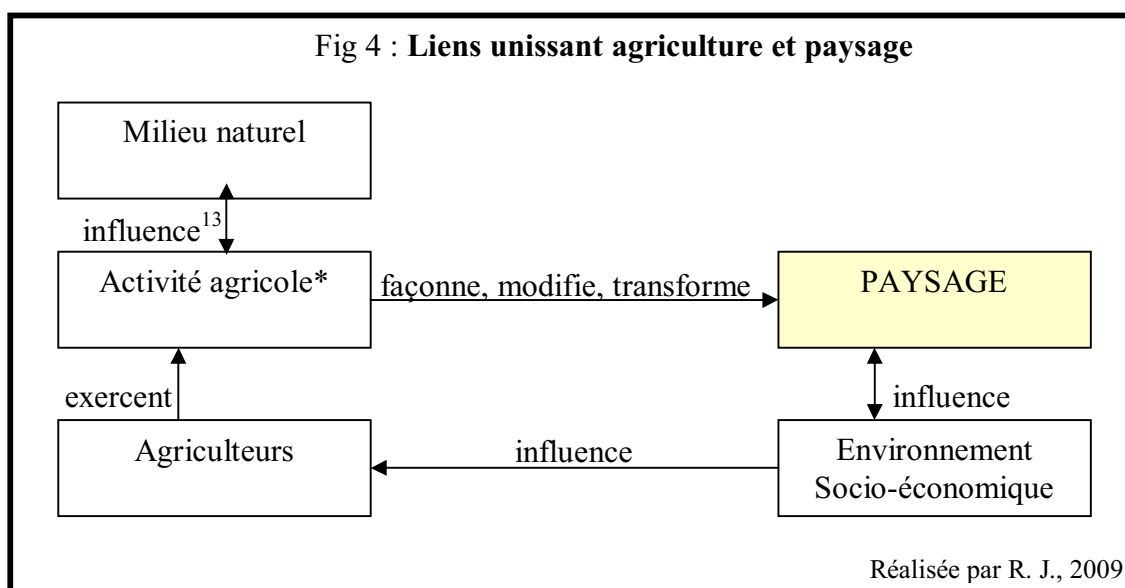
Fig 4 : **Liens unissant agriculture et paysage**

Milieu naturel

influence$^{13}$

Activité agricole*

façonne, modifie, transforme

PAYSAGE

exercent

influence

Agriculteurs

influence

Environnement Socio-économique

Réalisée par R. J., 2009